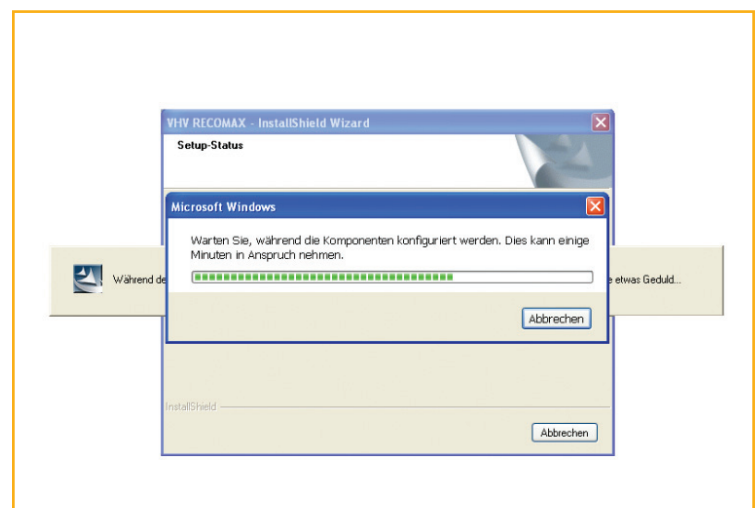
VHV RECOMAX - InstallShield Wizard

Setup-Status

Microsoft Windows

Warten Sie, während die Komponenten konfiguriert werden. Dies kann einige Minuten in Anspruch nehmen.

Abbrechen

Während de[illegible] e etwas Geduld...

InstallShield

Abbrechen